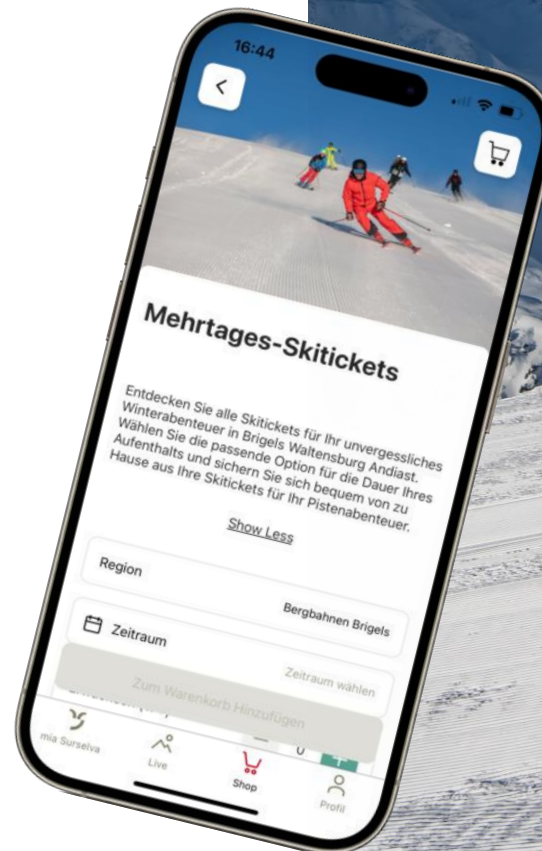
16:44

Mehrtages-Skitickets

Entdecken Sie alle Skitickets für Ihr unvergessliches Winterabenteuer in Brigels Waltensburg Andiast. Wählen Sie die passende Option für die Dauer Ihres Aufenthalts und sichern Sie sich bequem von zu Hause aus Ihre Skitickets für Ihr Pistenabenteuer.

Show Less

Region

Bergbahnen Brigels

Zeitraum

Zeitraum wählen

Zum Warenkorb Hinzufügen

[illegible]

0

mia Surselva

Live

Shop

Profil